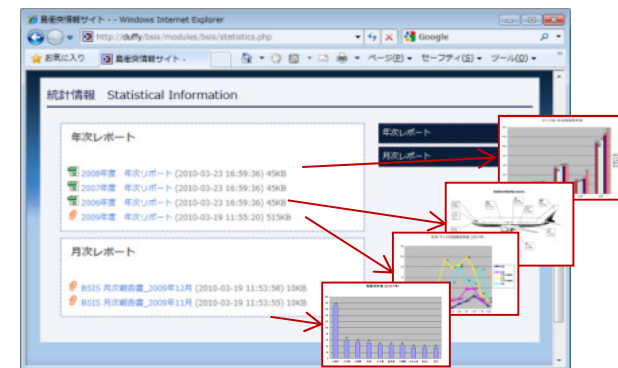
鳥衝突情報サイト - - Windows Internet Explorer

http://duffy/bsis/modules/bsis/statistics.php

Google

お気に入り

鳥衝突情報サイト -

ページ(P) ▾ セーフティ(S) ▾ ツール(O) ▾

統計情報 Statistical Information

年次レポート

2008年度 年次リポート (2010-03-23 16:59:36) 45KB
2007年度 年次リポート (2010-03-23 16:59:36) 45KB
2006年度 年次リポート (2010-03-23 16:59:36) 45KB
2009年度 年次リポート (2010-03-19 11:55:20) 515KB

月次レポート

BSIS 月次報告書_2009年12月 (2010-03-19 11:53:56) 10KB
BSIS 月次報告書_2009年11月 (2010-03-19 11:53:55) 10KB

年次レポート

月次レポート